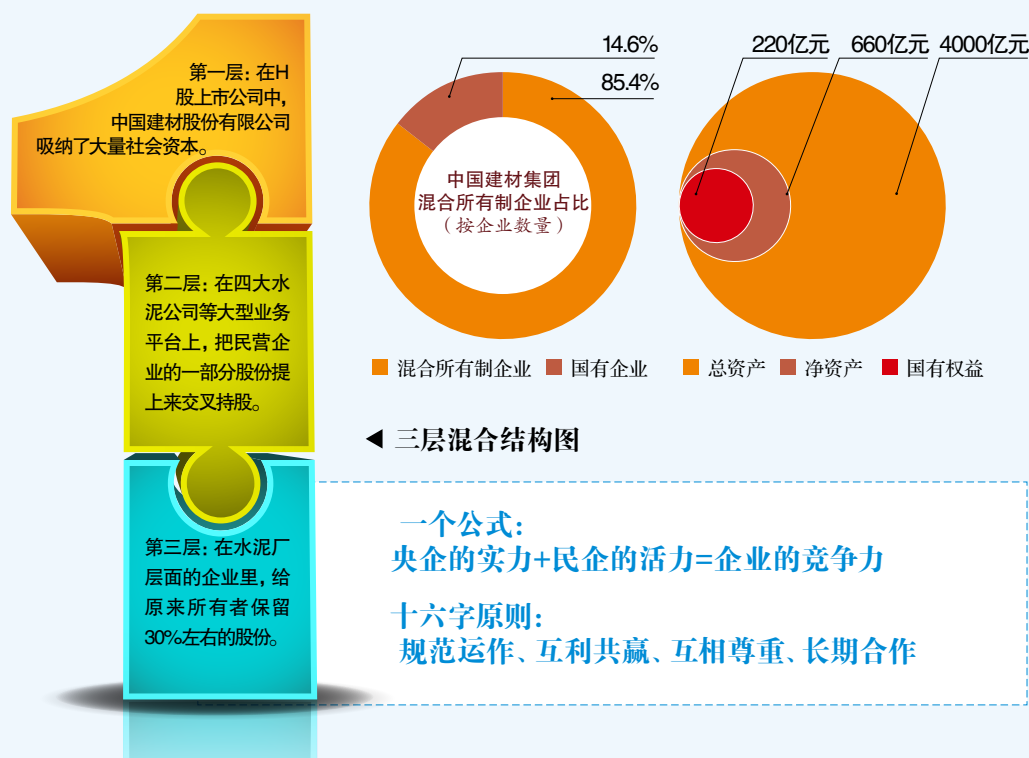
第一层：在H股上市公司中，中国建材股份有限公司吸纳了大量社会资本。

第二层：在四大水泥公司等大型业务平台上，把民营企业的一部分股份提上来交叉持股。

第三层：在水泥厂层面的企业里，给原来所有者保留30%左右的股份。

14.6%

85.4%

中国建材集团混合所有制企业占比（按企业数量）

220亿元 660亿元 4000亿元

混合所有制企业 国有企业 总资产 净资产 国有权益

◀ 三层混合结构图

一个公式：
央企的实力+民企的活力=企业的竞争力

十六字原则：
规范运作、互利共赢、互相尊重、长期合作